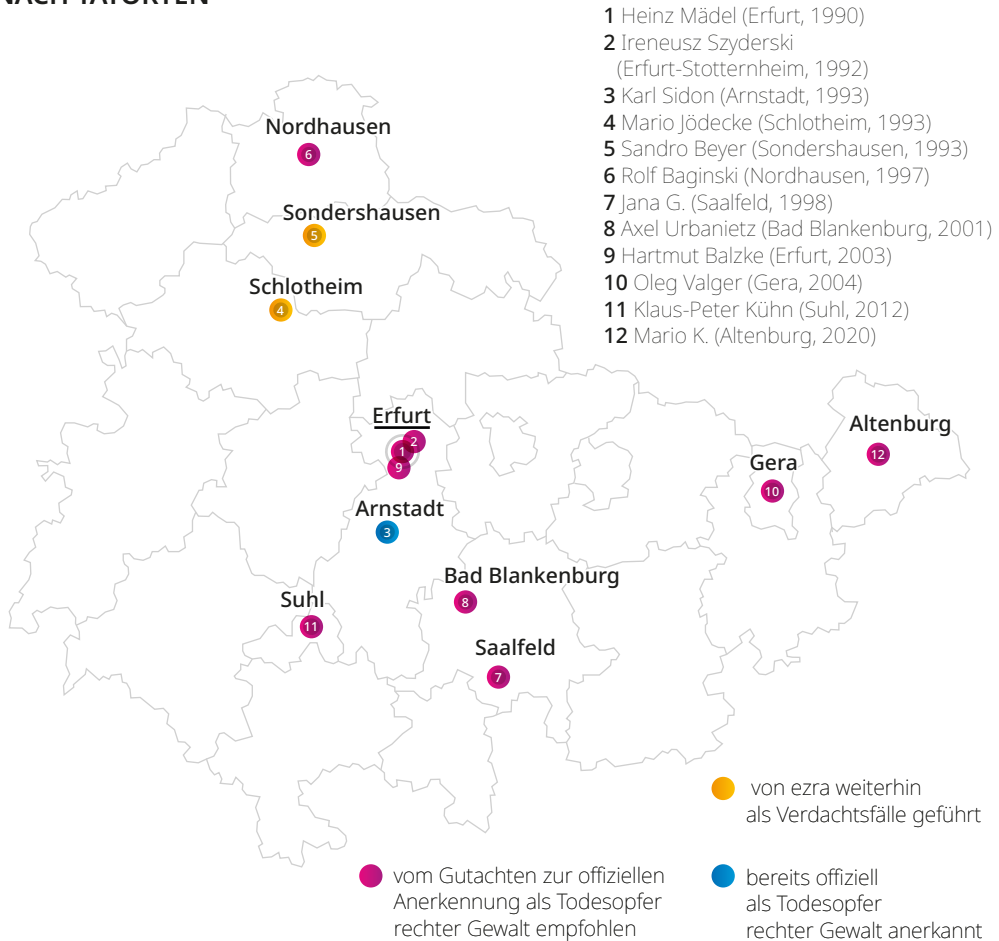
NACH TATORTEN

1 Heinz Mädel (Erfurt, 1990)
2 Ireneusz Szyderski (Erfurt-Stotternheim, 1992)
3 Karl Sidon (Arnstadt, 1993)
4 Mario Jödecke (Schlotheim, 1993)
5 Sandro Beyer (Sondershausen, 1993)
6 Rolf Baginski (Nordhausen, 1997)
7 Jana G. (Saalfeld, 1998)
8 Axel Urbanietz (Bad Blankenburg, 2001)
9 Hartmut Balzke (Erfurt, 2003)
10 Oleg Valger (Gera, 2004)
11 Klaus-Peter Kühn (Suhl, 2012)
12 Mario K. (Altenburg, 2020)

Nordhausen
6
Sondershausen
5
Schlotheim
4
Erfurt
2
1
9
Arnstadt
3
Altenburg
12
Gera
10
Bad Blankenburg
8
Suhl
11
Saalfeld
7

von ezra weiterhin als Verdachtsfälle geführt

vom Gutachten zur offiziellen Anerkennung als Todesopfer rechter Gewalt empfohlen

bereits offiziell als Todesopfer rechter Gewalt anerkannt